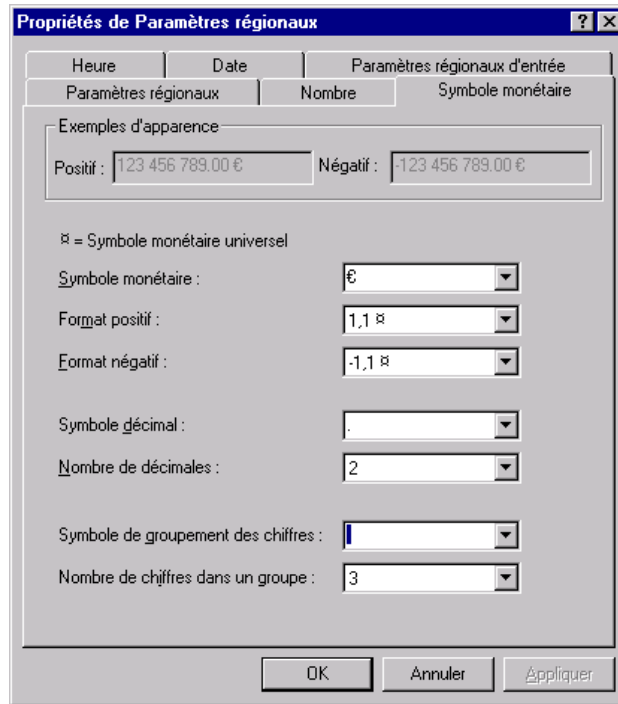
Propriétés de Paramètres régionaux

?

Heure
Date
Paramètres régionaux d'entrée
Paramètres régionaux
Nombre
Symbole monétaire

Exemples d'apparence

Positif : 123 456 789.00 €
Négatif : -123 456 789.00 €

¤ = Symbole monétaire universel

Symbole monétaire : €

Format positif : 1,1 ¤

Format négatif : -1,1 ¤

Symbole décimal : .

Nombre de décimales : 2

Symbole de groupement des chiffres :

Nombre de chiffres dans un groupe : 3

OK
Annuler
Appliquer